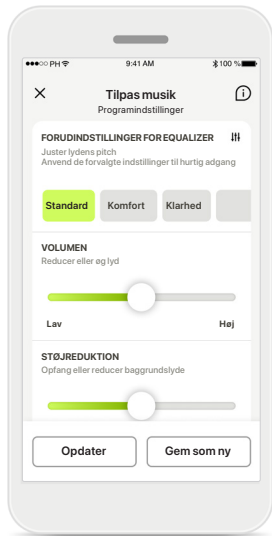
●●●○○ PH 9:41 AM 100 %

Tilpas musik
Programindstillinger

FORUDINDSTILLINGER FOR EQUALIZER
Juster lydens pitch
Anvend de forvalgte indstillinger til hurtig adgang

Standard
Komfort
Klarhed

VOLUMEN
Reducer eller øg lyd

Lav
Høj

STØJREDUKTION
Opfang eller reducer baggrundslyde

Opdater
Gem som ny